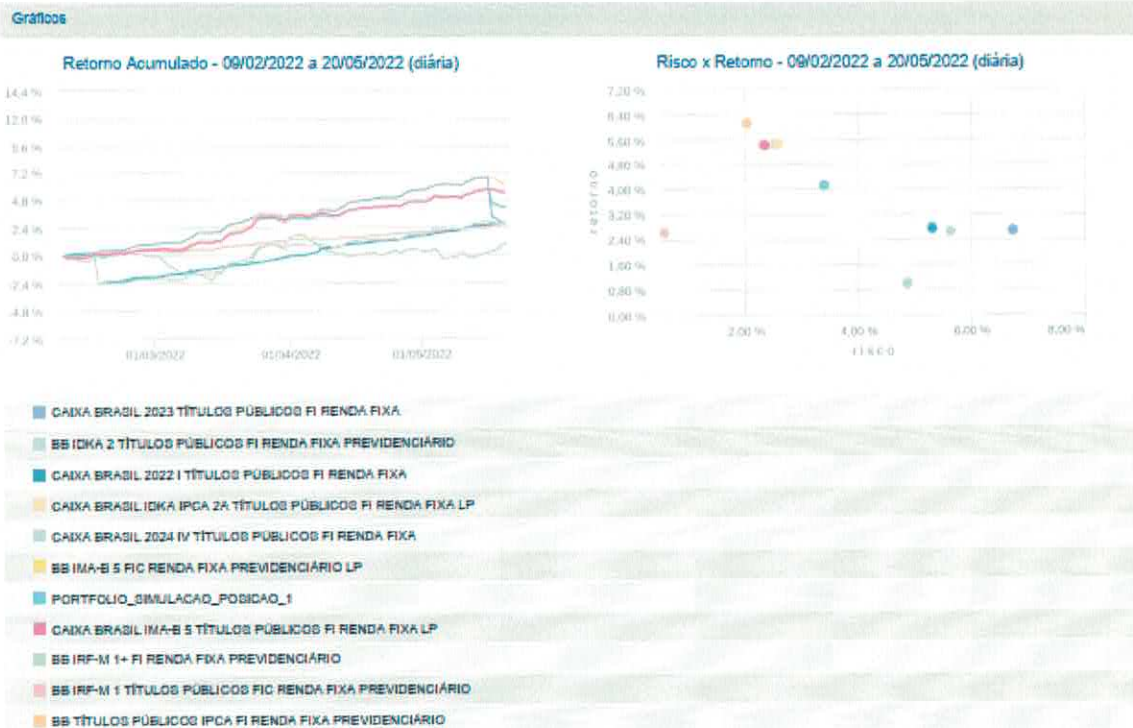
Gráficos

Retorno Acumulado - 09/02/2022 a 20/05/2022 (diária)

14,4 %
12,0 %
9,6 %
7,2 %
4,8 %
2,4 %
0,0 %
-2,4 %
-4,8 %
-7,2 %

01/03/2022
01/04/2022
01/05/2022

Risco x Retorno - 09/02/2022 a 20/05/2022 (diária)

7,20 %
6,40 %
5,60 %
4,80 %
4,00 %
3,20 %
2,40 %
1,60 %
0,80 %
0,00 %

retorno

2,00 %
4,00 %
6,00 %
8,00 %

risco

CAIXA BRASIL 2023 TÍTULOS PÚBLICOS FI RENDA FIXA
BB IDKA 2 TÍTULOS PÚBLICOS FI RENDA FIXA PREVIDENCIÁRIO
CAIXA BRASIL 2022 I TÍTULOS PÚBLICOS FI RENDA FIXA
CAIXA BRASIL IDKA IPCA 2A TÍTULOS PÚBLICOS FI RENDA FIXA LP
CAIXA BRASIL 2024 IV TÍTULOS PÚBLICOS FI RENDA FIXA
BB IMA-B 5 FIC RENDA FIXA PREVIDENCIÁRIO LP
PORTFOLIO_SIMULACAO_POSICAO_1
CAIXA BRASIL IMA-B 5 TÍTULOS PÚBLICOS FI RENDA FIXA LP
BB IRF-M 1+ FI RENDA FIXA PREVIDENCIÁRIO
BB IRF-M 1 TÍTULOS PÚBLICOS FIC RENDA FIXA PREVIDENCIÁRIO
BB TÍTULOS PÚBLICOS IPCA FI RENDA FIXA PREVIDENCIÁRIO